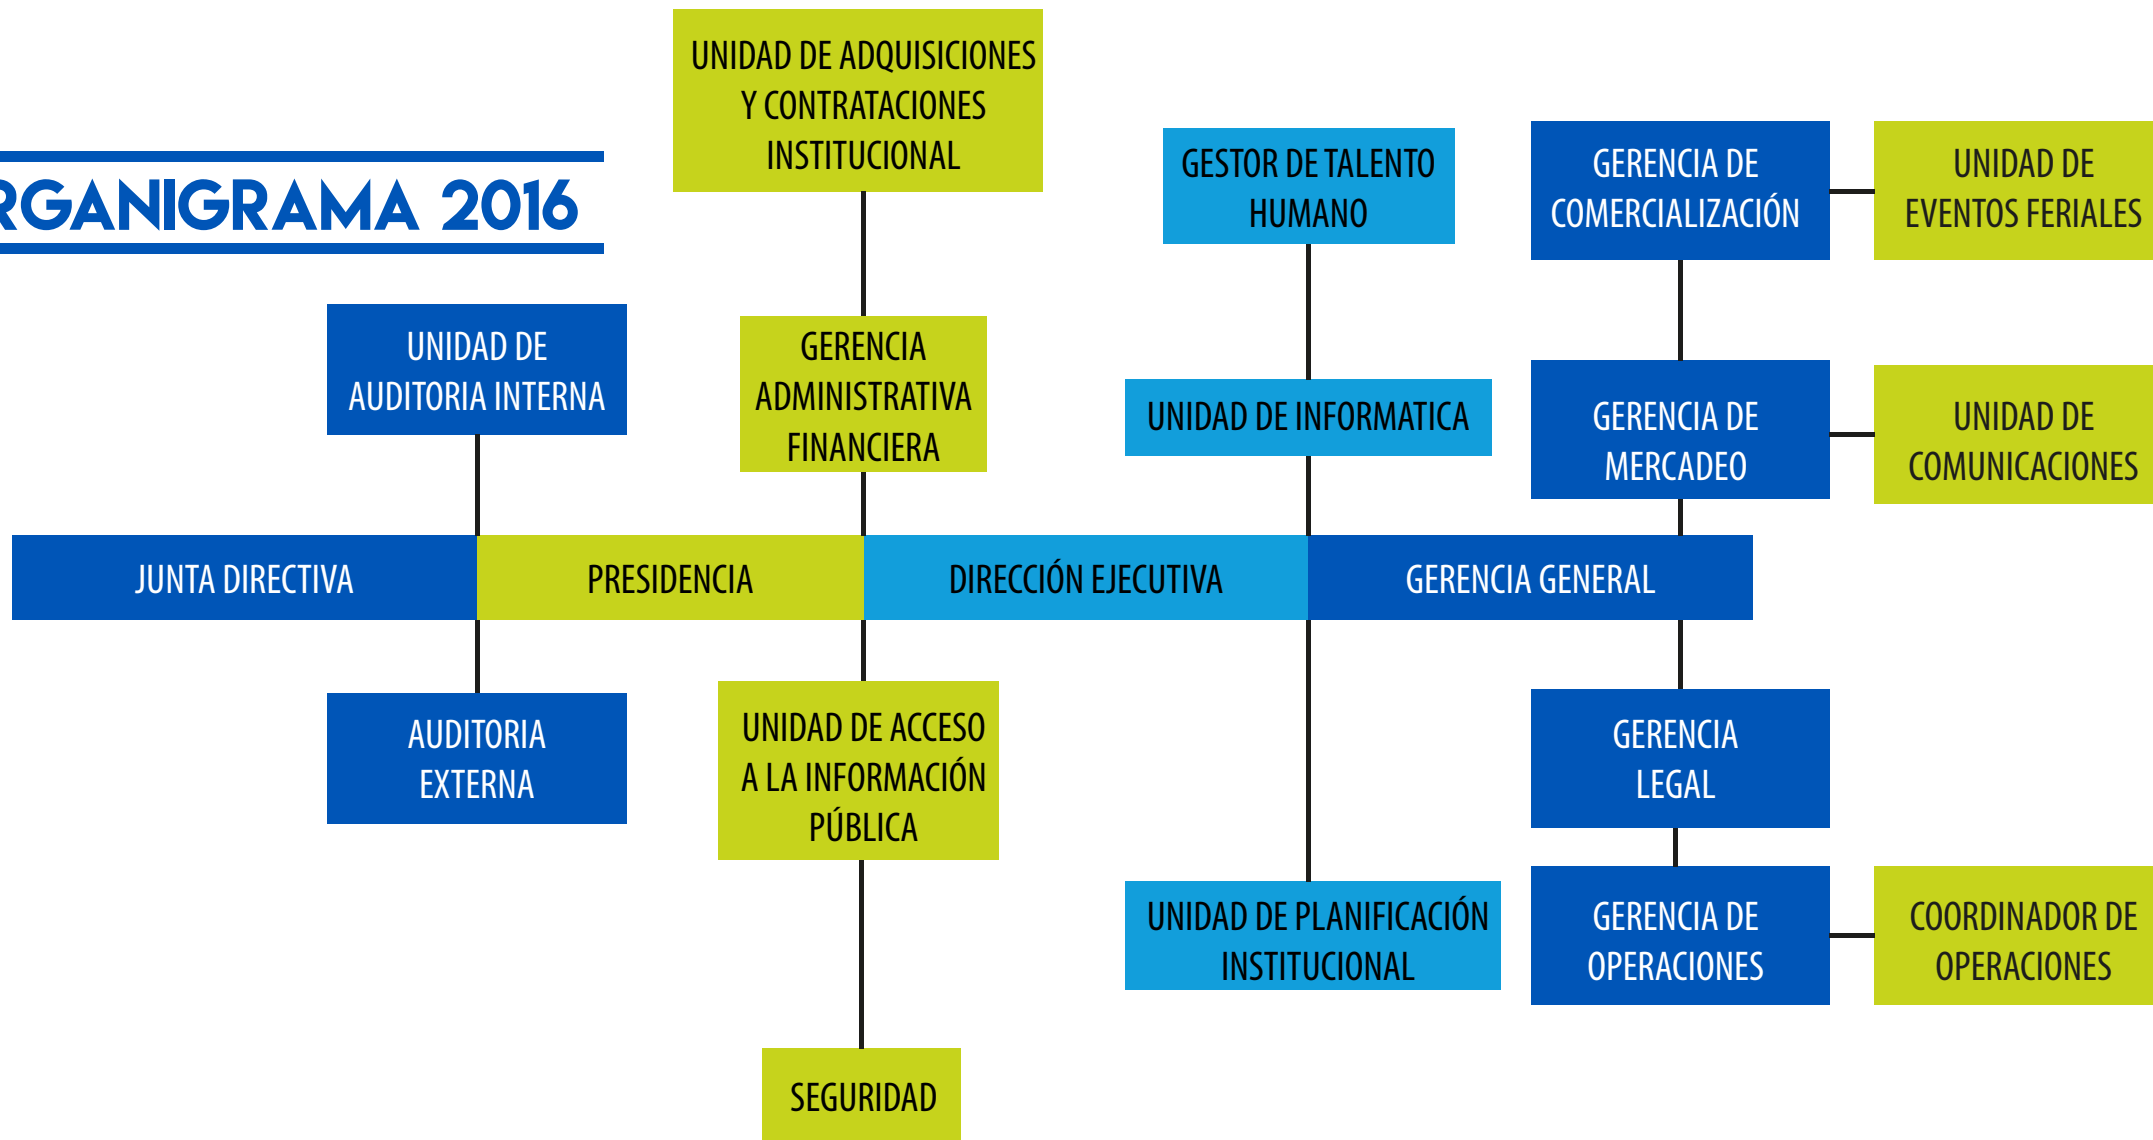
RGANIGRAMA 2016

UNIDAD DE ADQUISICIONES Y CONTRATACIONES INSTITUCIONAL

GESTOR DE TALENTO HUMANO

GERENCIA DE COMERCIALIZACIÓN

UNIDAD DE EVENTOS FERIALES

UNIDAD DE AUDITORIA INTERNA

GERENCIA ADMINISTRATIVA FINANCIERA

UNIDAD DE INFORMATICA

GERENCIA DE MERCADEO

UNIDAD DE COMUNICACIONES

JUNTA DIRECTIVA

PRESIDENCIA

DIRECCIÓN EJECUTIVA

GERENCIA GENERAL

AUDITORIA EXTERNA

UNIDAD DE ACCESO A LA INFORMACIÓN PÚBLICA

GERENCIA LEGAL

UNIDAD DE PLANIFICACIÓN INSTITUCIONAL

GERENCIA DE OPERACIONES

COORDINADOR DE OPERACIONES

SEGURIDAD